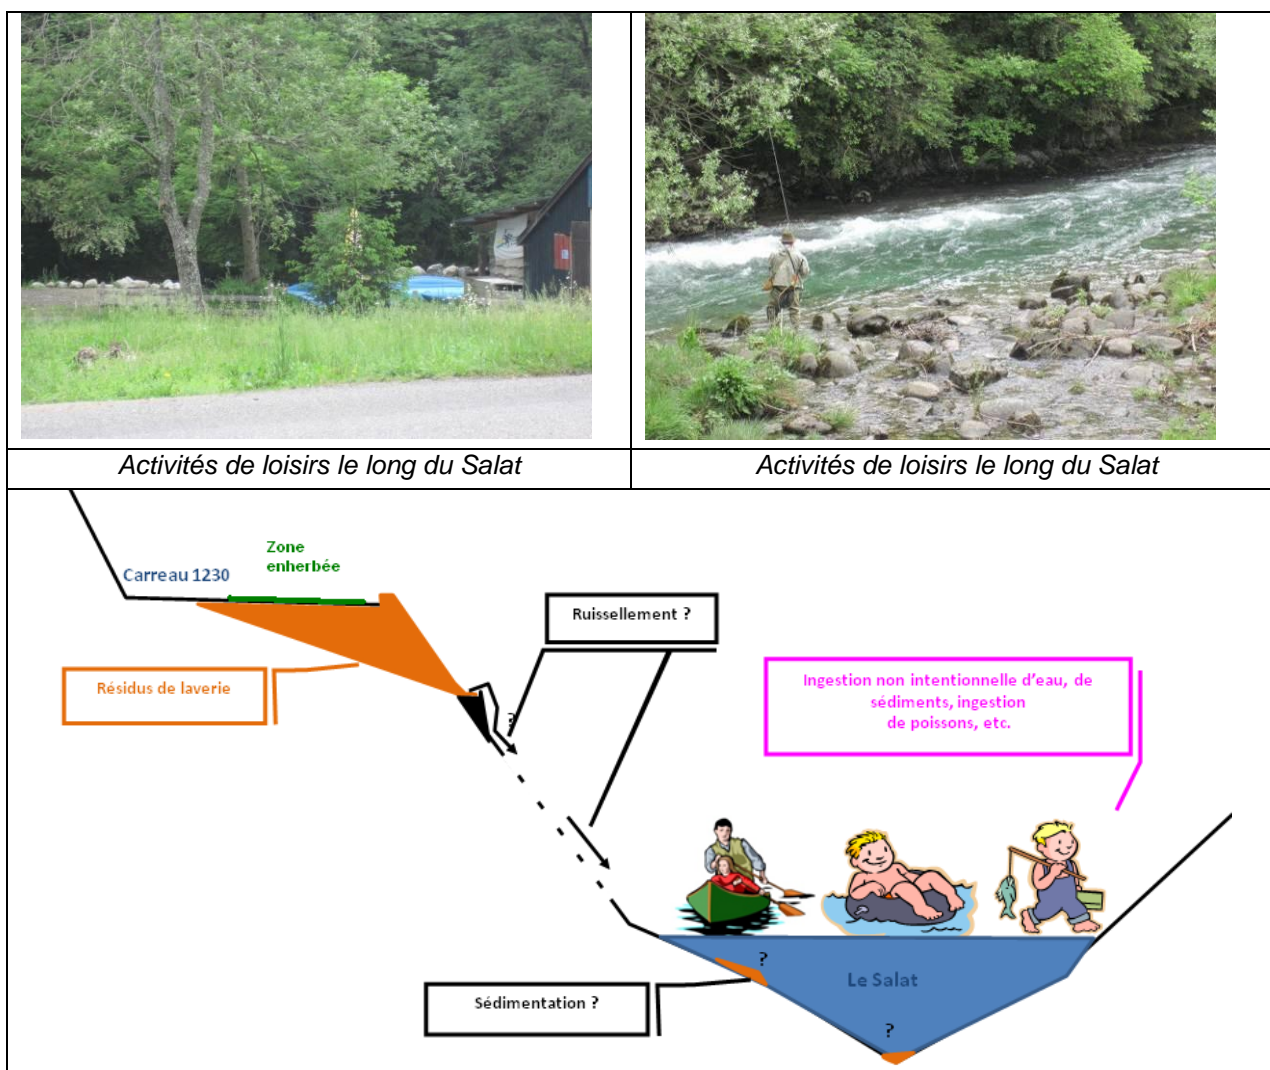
| Activités de loisirs le long du Salat | Activités de loisirs le long du Salat |
|---|---|

Carreau 1230

Zone enherbée

Résidus de laverie

Ruissellement ?

?

Ingestion non intentionnelle d'eau, de sédiments, ingestion de poissons, etc.

Le Salat

?

?

Sédimentation ?